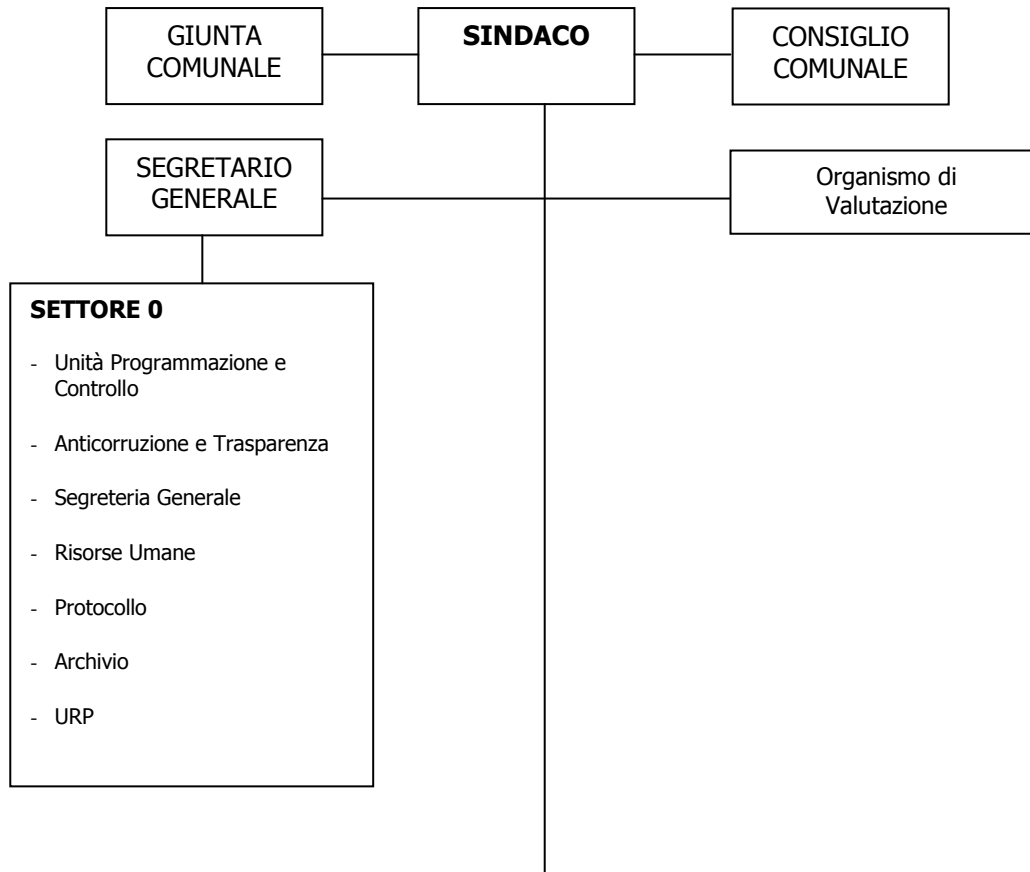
GIUNTA COMUNALE

**SINDACO**

CONSIGLIO COMUNALE

SEGRETARIO GENERALE

Organismo di Valutazione

**SETTORE 0**

- Unità Programmazione e Controllo
- Anticorruzione e Trasparenza
- Segreteria Generale
- Risorse Umane
- Protocollo
- Archivio
- URP